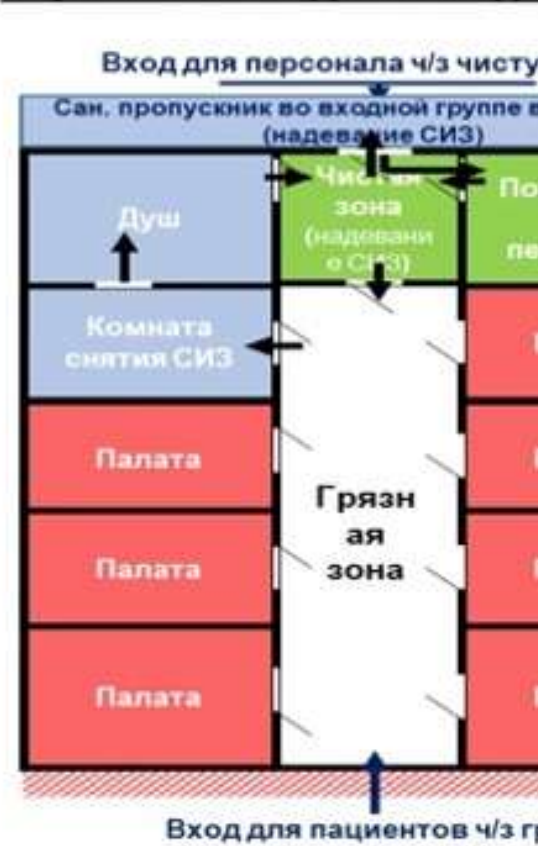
Вход для персонала ч/з чисту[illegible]

Сан. пропускник во входной группе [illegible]
(надевание СИЗ)

Душ

Чистая зона (надевание СИЗ)

По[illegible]

пе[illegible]

Комната снятия СИЗ

Палата

Палата

Палата

Грязная зона

Вход для пациентов ч/з г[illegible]